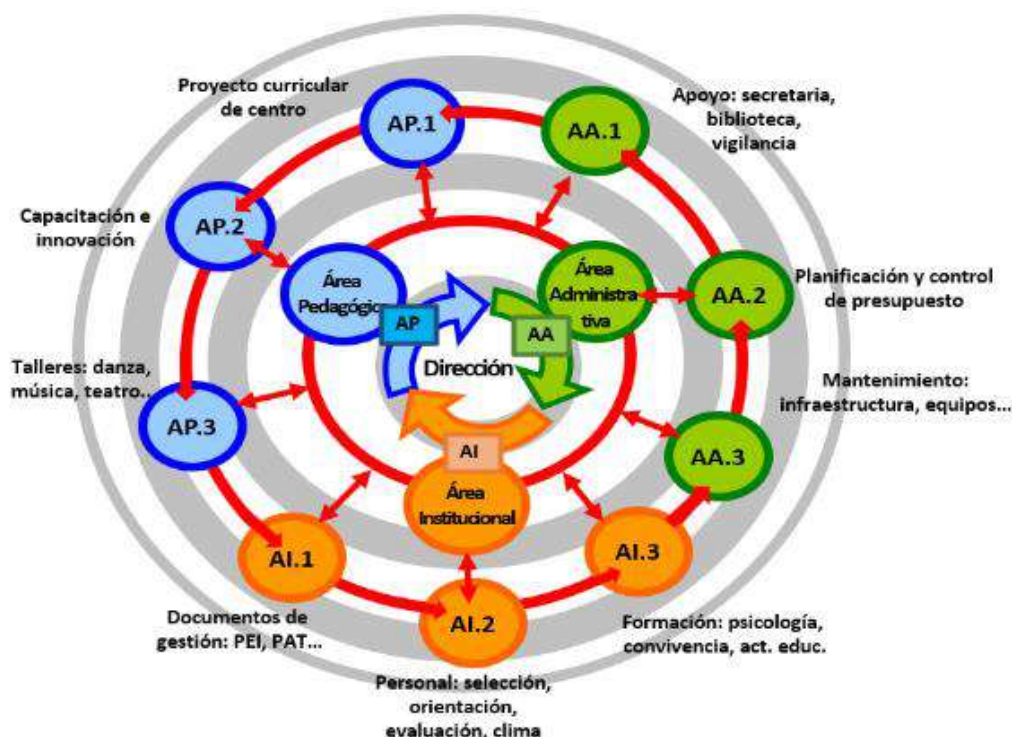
Proyecto curricular de centro

AP.1

AA.1

Apoyo: secretaria, biblioteca, vigilancia

Capacitación e innovación

AP.2

Área Pedagógic

Área Administra tiva

AA.2

Planificación y control de presupuesto

AP

AA

Dirección

Talleres: danza, música, teatro...

AP.3

Mantenimiento: infraestructura, equipos...

AA.3

AI

Área Institucional

AI.1

AI.3

AI.2

Documentos de gestión: PEI, PAT...

Formación: psicología, convivencia, act. educ.

Personal: selección, orientación, evaluación, clima